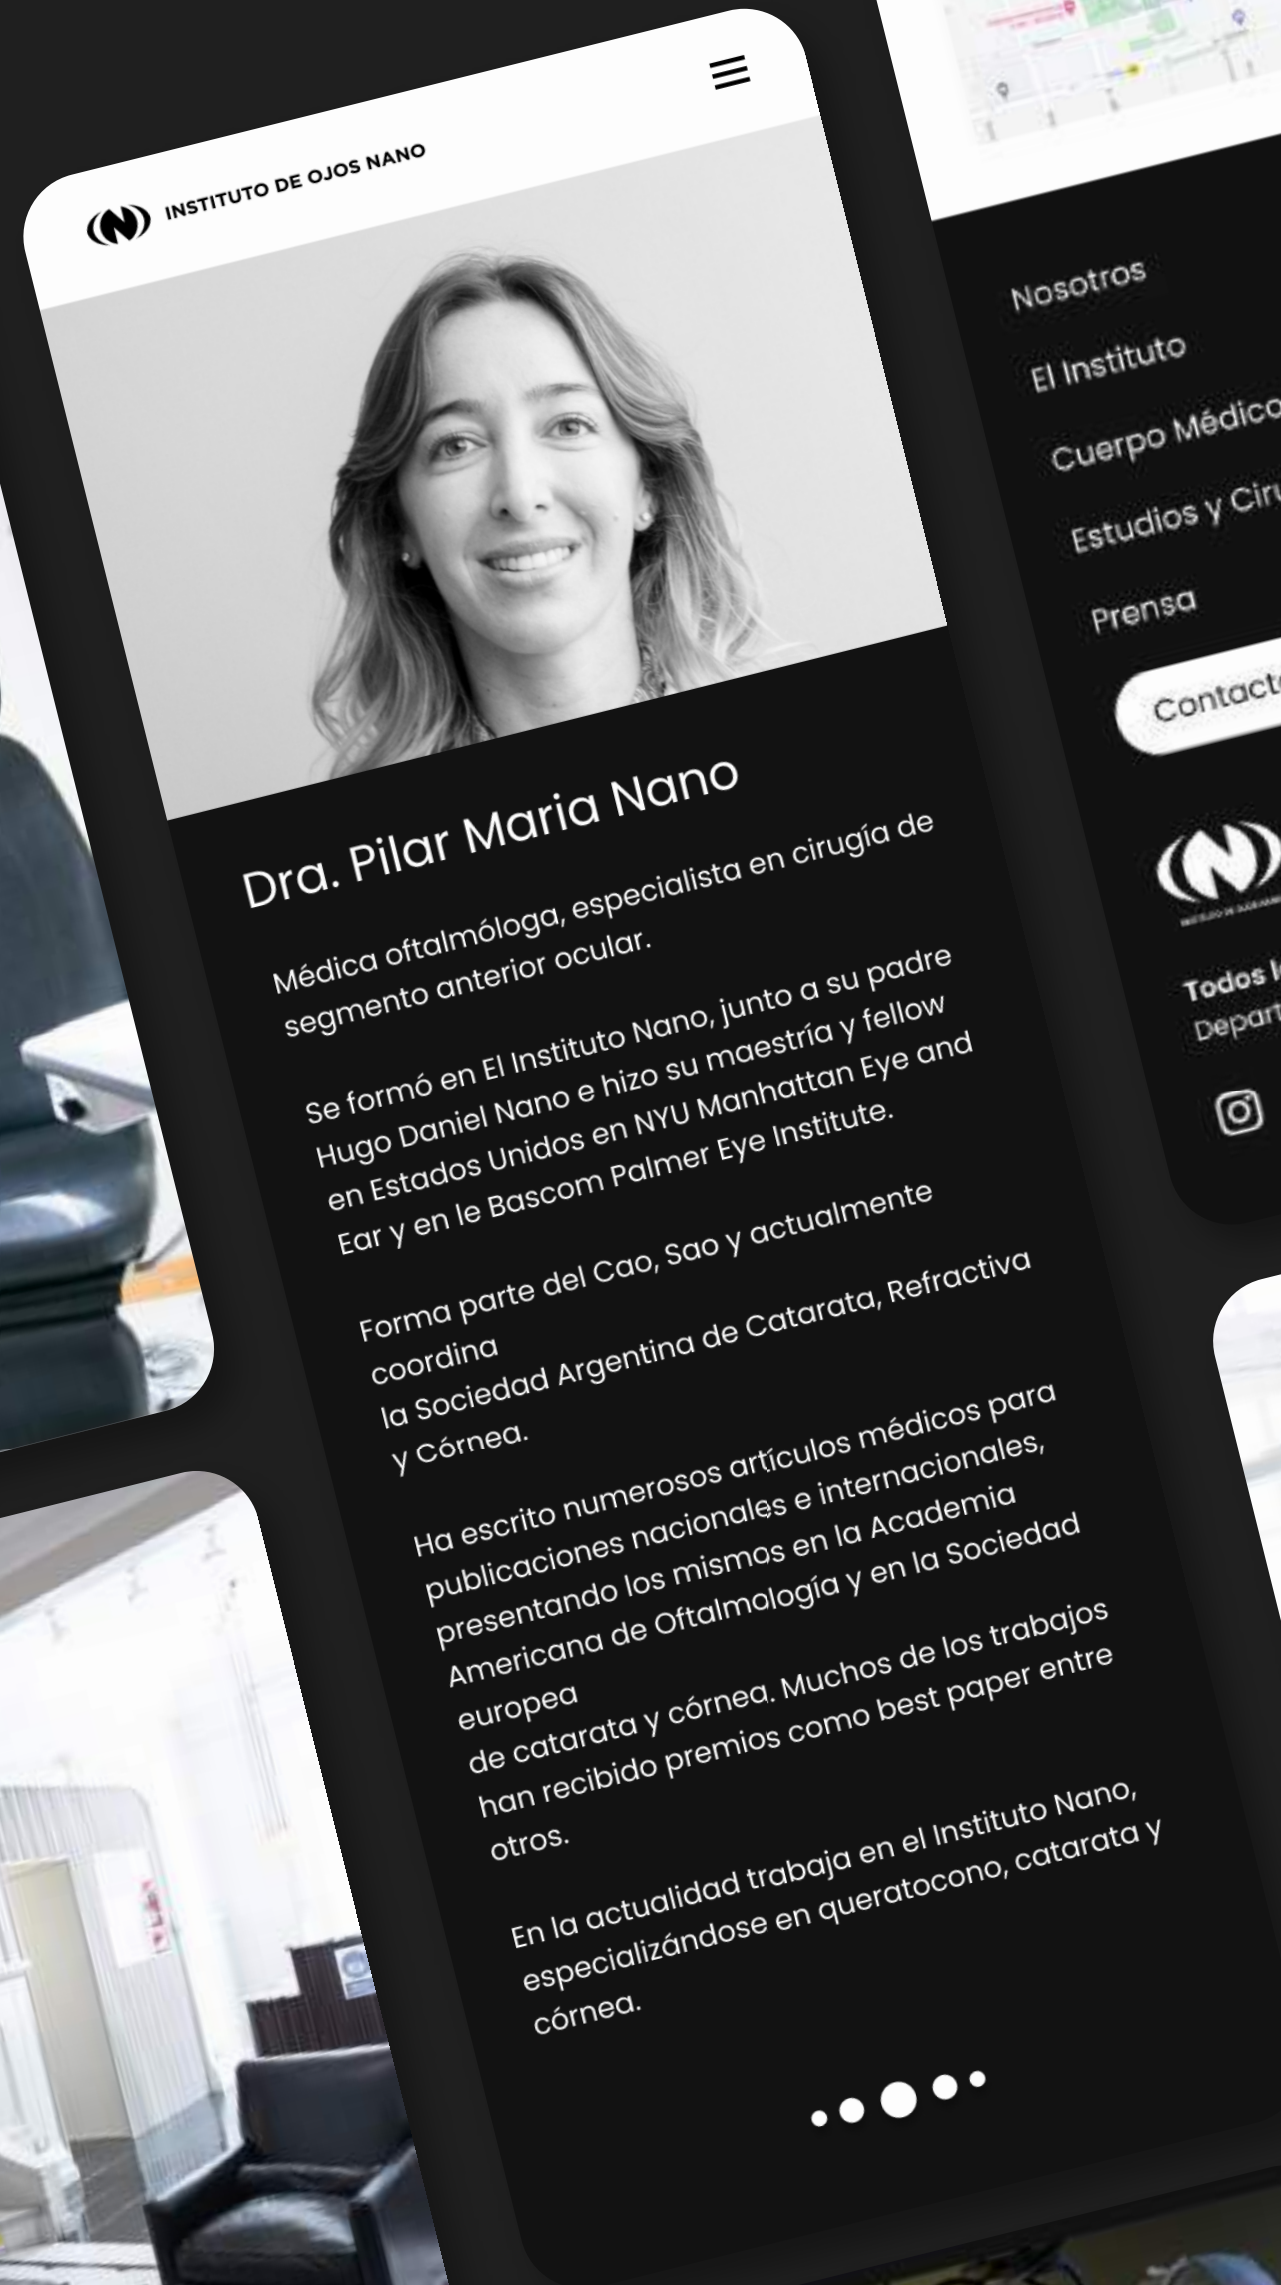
INSTITUTO DE OJOS NANO

Dra. Pilar Maria Nano

Médica oftalmóloga, especialista en cirugía de segmento anterior ocular.

Se formó en El Instituto Nano, junto a su padre Hugo Daniel Nano e hizo su maestría y fellow en Estados Unidos en NYU Manhattan Eye and Ear y en le Bascom Palmer Eye Institute.

Forma parte del Cao, Sao y actualmente coordina la Sociedad Argentina de Catarata, Refractiva y Córnea.

Ha escrito numerosos artículos médicos para publicaciones nacionales e internacionales, presentando los mismos en la Academia Americana de Oftalmología y en la Sociedad europea de catarata y córnea. Muchos de los trabajos han recibido premios como best paper entre otros.

En la actualidad trabaja en el Instituto Nano, especializándose en queratocono, catarata y córnea.

Nosotros
El Instituto
Cuerpo Médico
Estudios y Ciru
Prensa
Contacto

Todos l
Depart